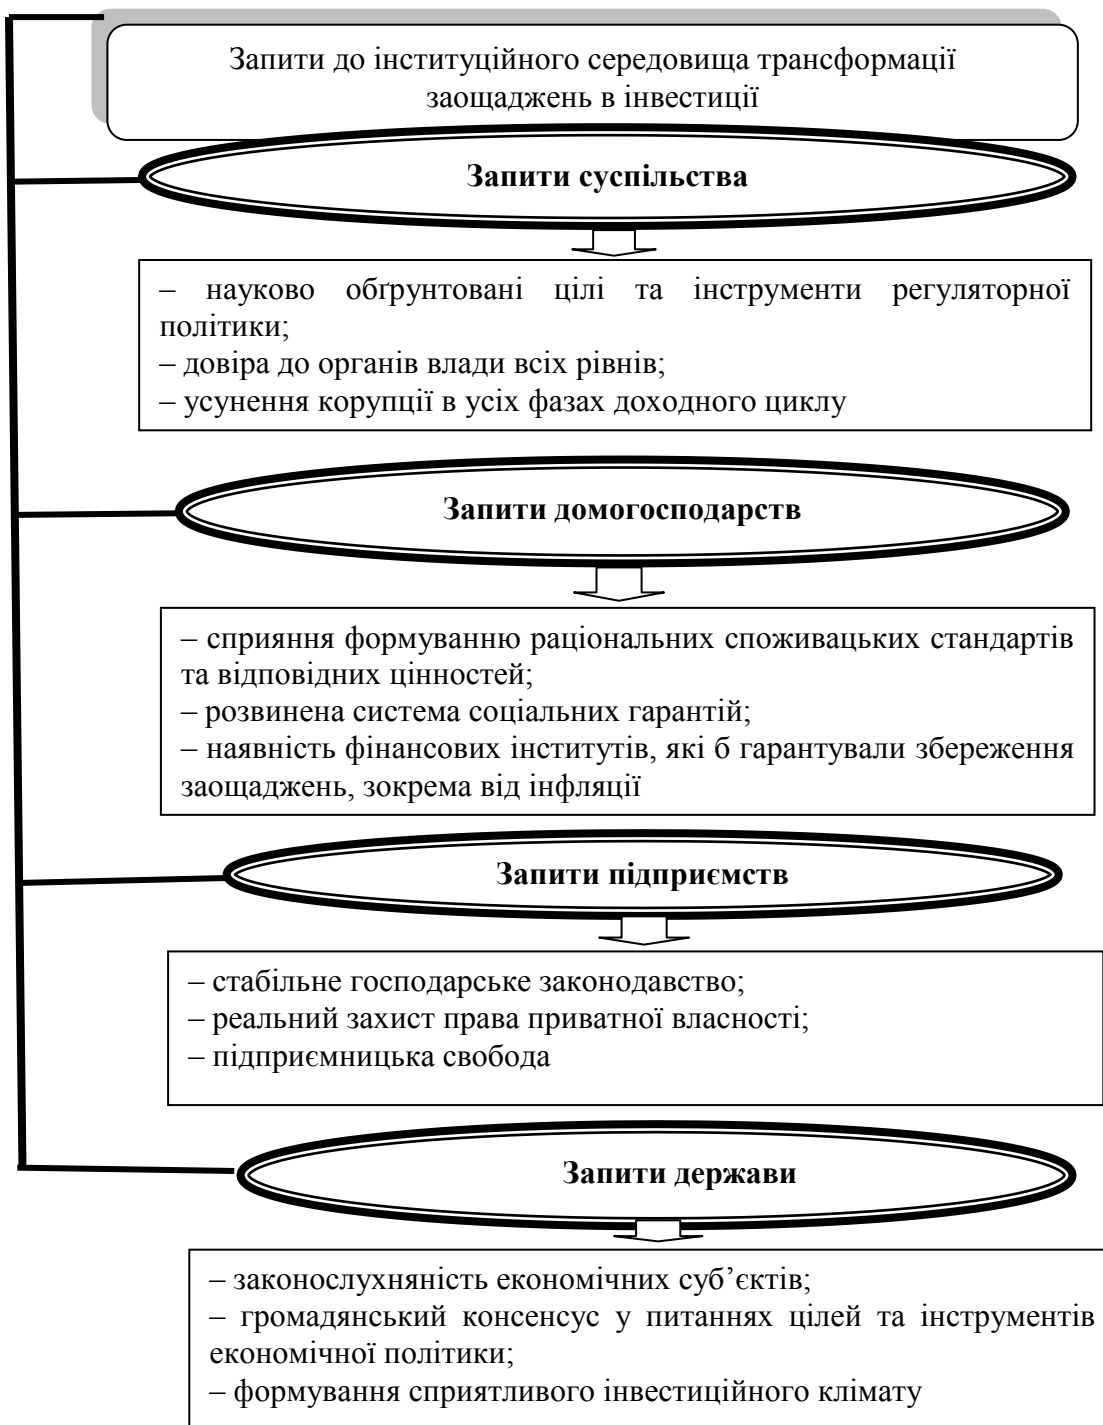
Запити до інституційного середовища трансформації заощаджень в інвестиції

Запити суспільства

– науково обґрунтовані цілі та інструменти регуляторної політики;
– довіра до органів влади всіх рівнів;
– усунення корупції в усіх фазах доходного циклу

Запити домогосподарств

– сприяння формуванню раціональних споживацьких стандартів та відповідних цінностей;
– розвинена система соціальних гарантій;
– наявність фінансових інститутів, які б гарантували збереження заощаджень, зокрема від інфляції

Запити підприємств

– стабільне господарське законодавство;
– реальний захист права приватної власності;
– підприємницька свобода

Запити держави

– законослухняність економічних суб’єктів;
– громадянський консенсус у питаннях цілей та інструментів економічної політики;
– формування сприятливого інвестиційного клімату